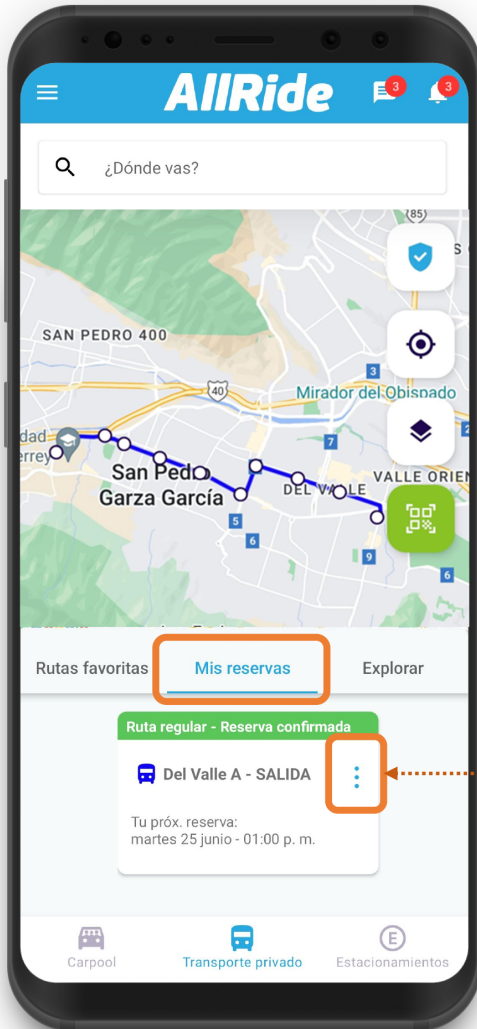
AllRide
3
3

¿Dónde vas?

85
SAN PEDRO 400
40
Mirador del Obispado
3
7
dad
errey
San Pedro
Garza García
DEL VALLE
VALLE ORIEN
5
6
9
6

Rutas favoritas
Mis reservas
Explorar

Ruta regular - Reserva confirmada
Del Valle A - SALIDA
Tu próx. reserva:
martes 25 junio - 01:00 p. m.

Carpool
Transporte privado
E
Estacionamientos